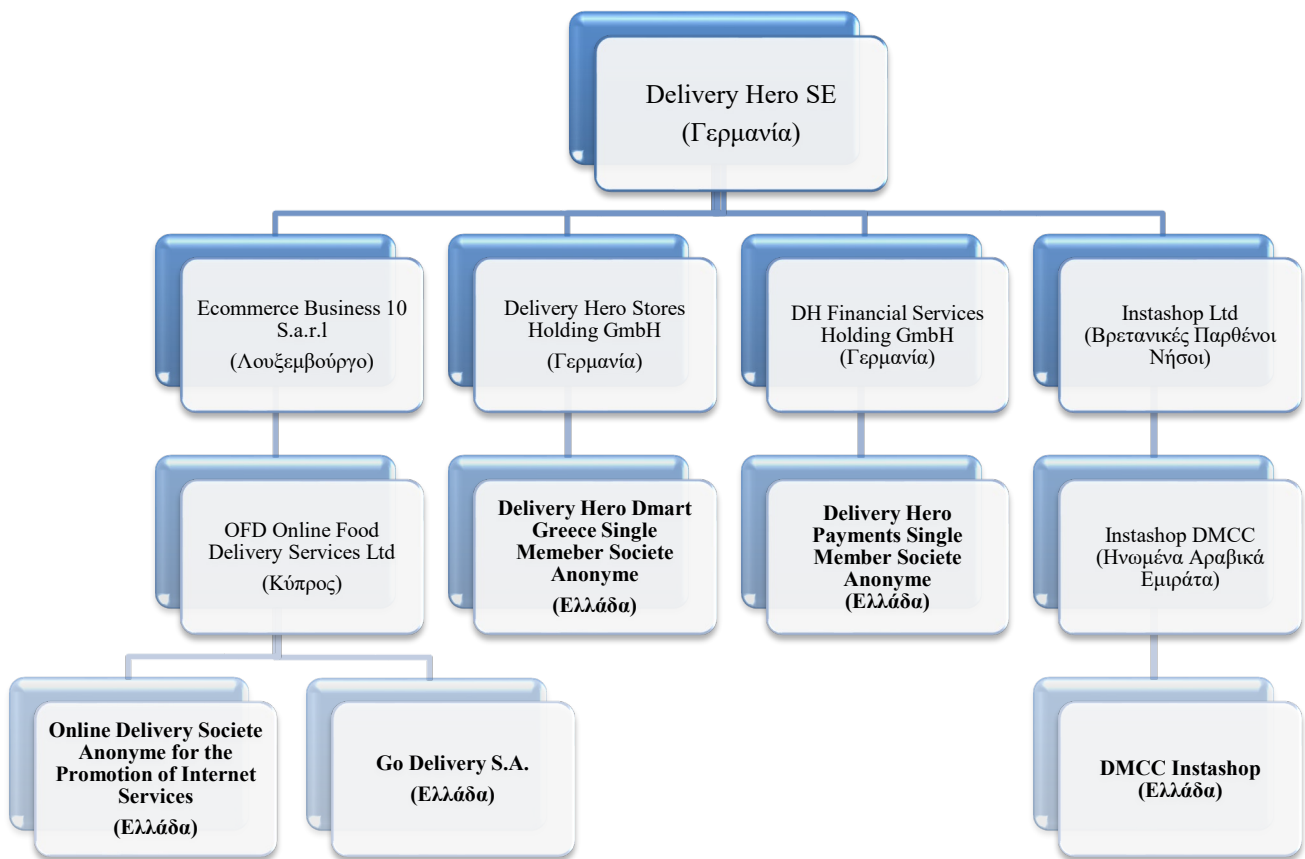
Delivery Hero SE
(Γερμανία)

Ecommerce Business 10 S.a.r.l
(Λουξεμβούργο)

Delivery Hero Stores Holding GmbH
(Γερμανία)

DH Financial Services Holding GmbH
(Γερμανία)

Instashop Ltd
(Βρετανικές Παρθένοι Νήσοι)

OFD Online Food Delivery Services Ltd
(Κύπρος)

Delivery Hero Dmart Greece Single Memeber Societe Anonyme
(Ελλάδα)

Delivery Hero Payments Single Member Societe Anonyme
(Ελλάδα)

Instashop DMCC
(Ηνωμένα Αραβικά Εμιράτα)

Online Delivery Societe Anonyme for the Promotion of Internet Services
(Ελλάδα)

Go Delivery S.A.
(Ελλάδα)

DMCC Instashop
(Ελλάδα)